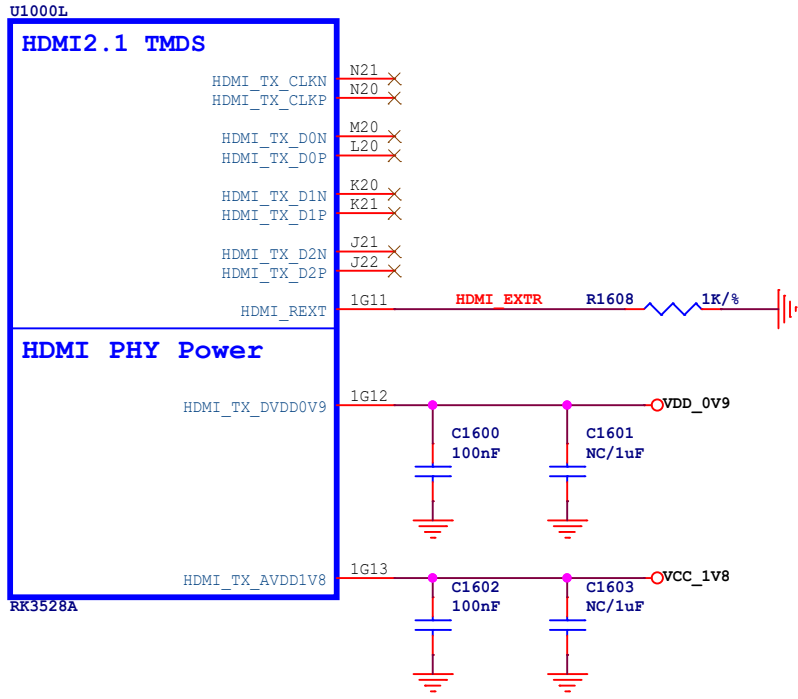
U1000L

HDMI2.1 TMDS

HDMI_TX_CLKN N21
HDMI_TX_CLKP N20
HDMI_TX_D0N M20
HDMI_TX_D0P L20
HDMI_TX_D1N K20
HDMI_TX_D1P K21
HDMI_TX_D2N J21
HDMI_TX_D2P J22
HDMI_REXT 1G11 HDMI_EXTR R1608 1K/%

HDMI PHY Power

HDMI_TX_DVDD0V9 1G12 VDD_0V9
C1600 100nF
C1601 NC/1uF

HDMI_TX_AVDD1V8 1G13 VCC_1V8
C1602 100nF
C1603 NC/1uF

RK3528A